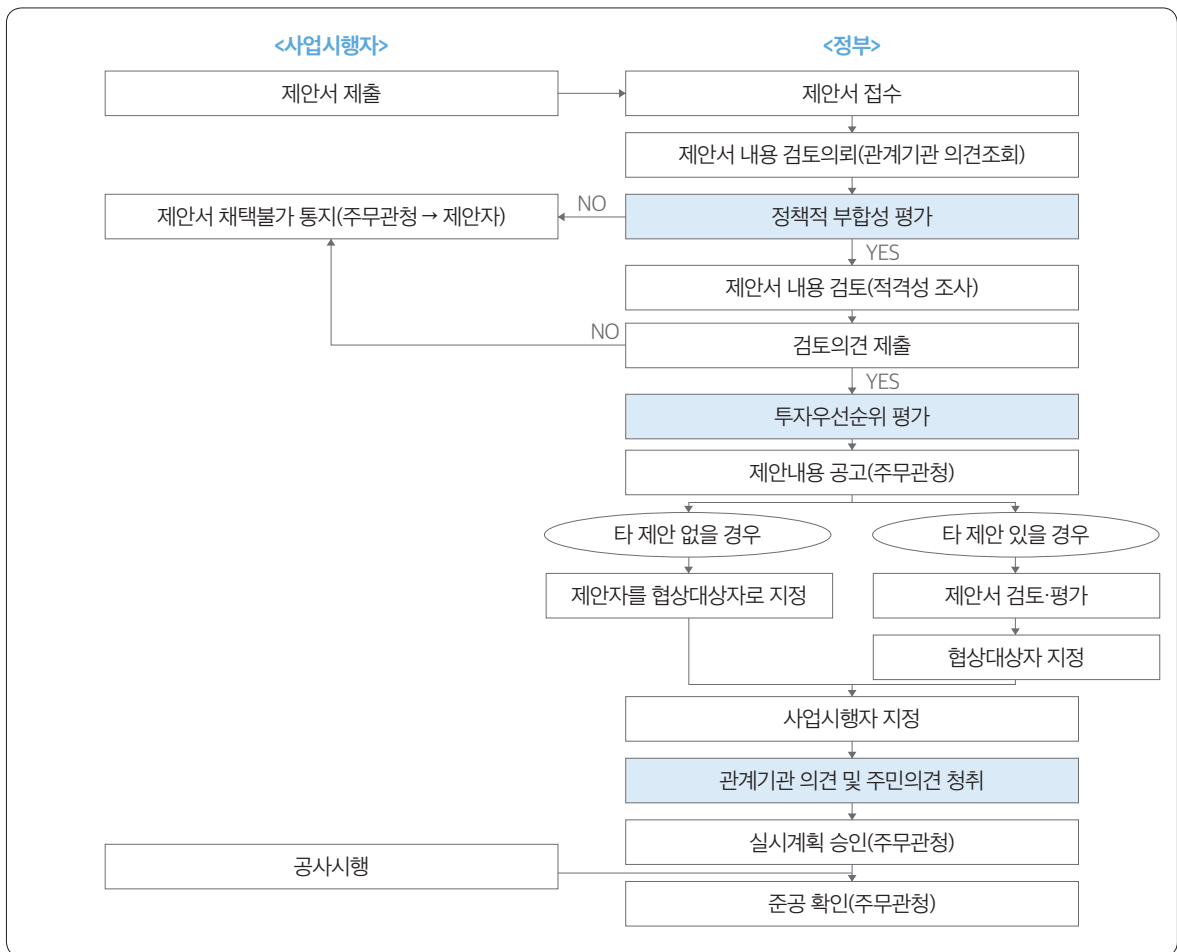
<사업시행자>

<정부>

제안서 제출

제안서 접수

제안서 내용 검토의뢰(관계기관 의견조회)

제안서 채택불가 통지(주무관청 → 제안자)

NO

정책적 부합성 평가

YES

제안서 내용 검토(적격성 조사)

NO

검토의견 제출

YES

투자우선순위 평가

제안내용 공고(주무관청)

타 제안 없을 경우

타 제안 있을 경우

제안자를 협상대상자로 지정

제안서 검토·평가

협상대상자 지정

사업시행자 지정

관계기관 의견 및 주민의견 청취

실시계획 승인(주무관청)

공사시행

준공 확인(주무관청)